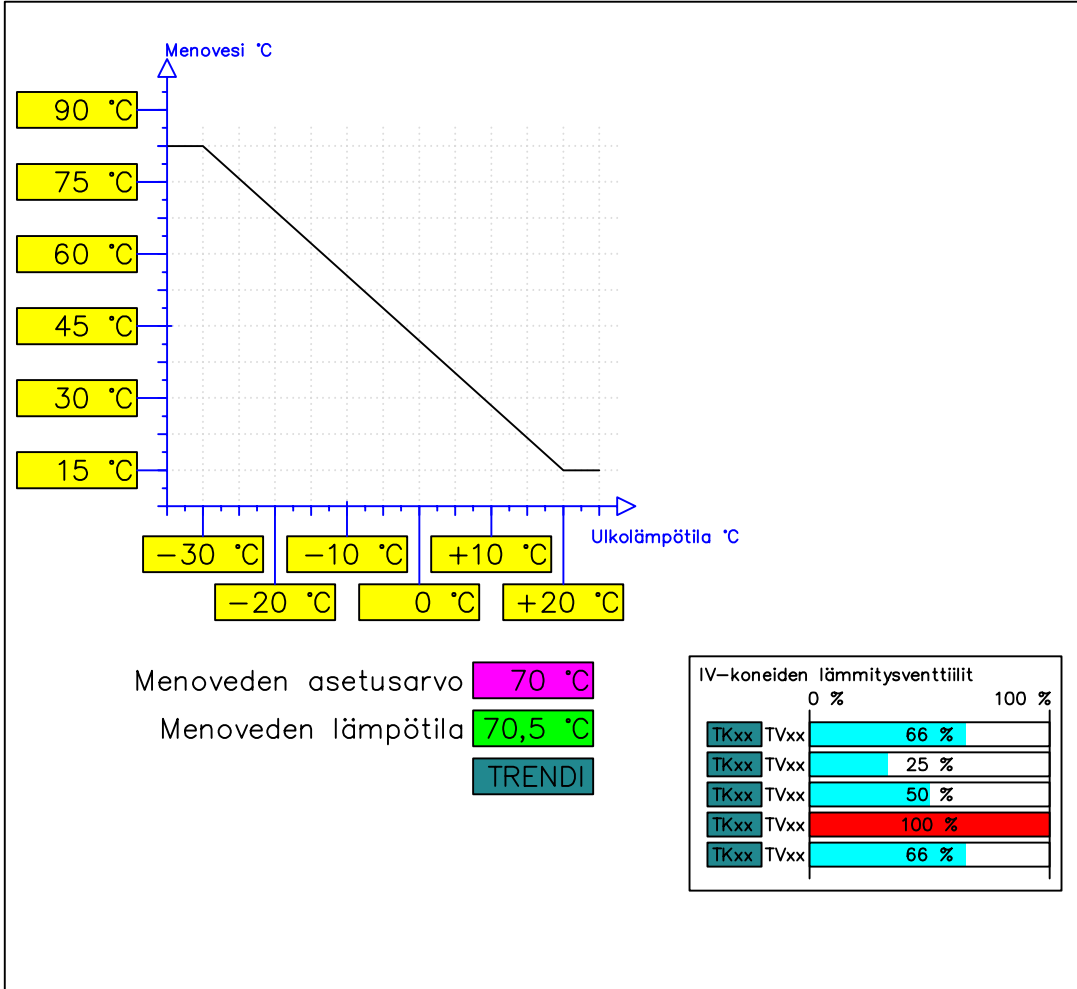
Menovesi °C

90 °C
75 °C
60 °C
45 °C
30 °C
15 °C

Ulkolämpötila °C

−30 °C
−10 °C
+10 °C
−20 °C
0 °C
+20 °C

Menoveden asetusarvo 70 °C
Menoveden lämpötila 70,5 °C
TRENDI

IV−koneiden lämmitysventtiilit
0 % 100 %

| | | |
|---|---|---|
| TKxx | TVxx | 66 % |
| TKxx | TVxx | 25 % |
| TKxx | TVxx | 50 % |
| TKxx | TVxx | 100 % |
| TKxx | TVxx | 66 % |